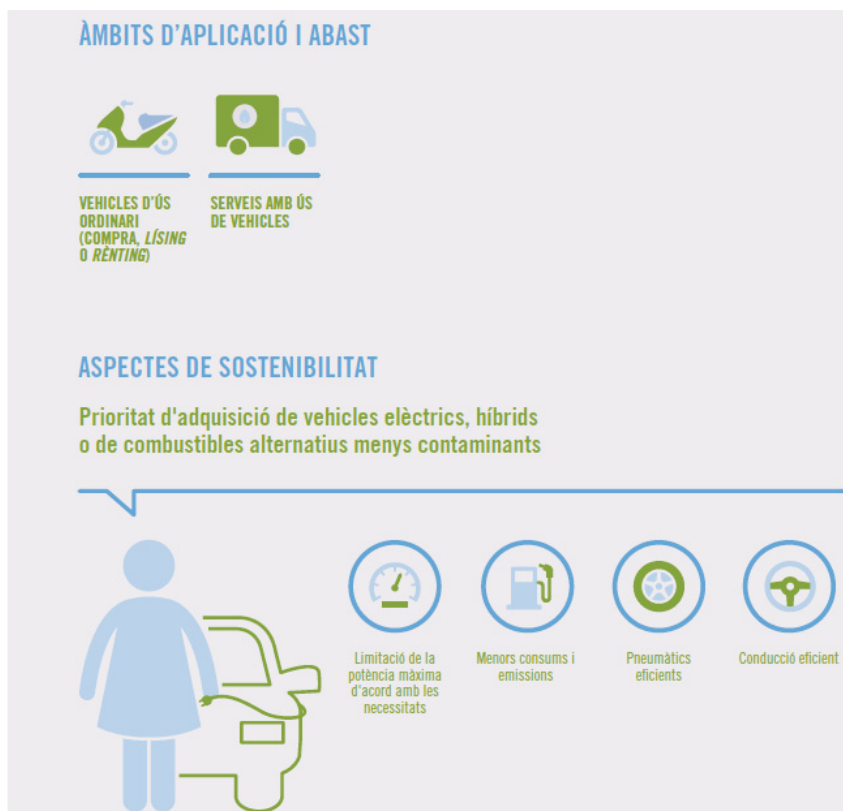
ÀMBITS D'APLICACIÓ I ABAST

VEHICLES D'ÚS ORDINARI (COMPRA, *LÍSING* O *RÈNTING*)

SERVEIS AMB ÚS DE VEHICLES

ASPECTES DE SOSTENIBILITAT

Prioritat d'adquisició de vehicles elèctrics, híbrids o de combustibles alternatius menys contaminants

Limitació de la potència màxima d'acord amb les necessitats

Menors consums i emissions

Pneumàtics eficients

Conducció eficient